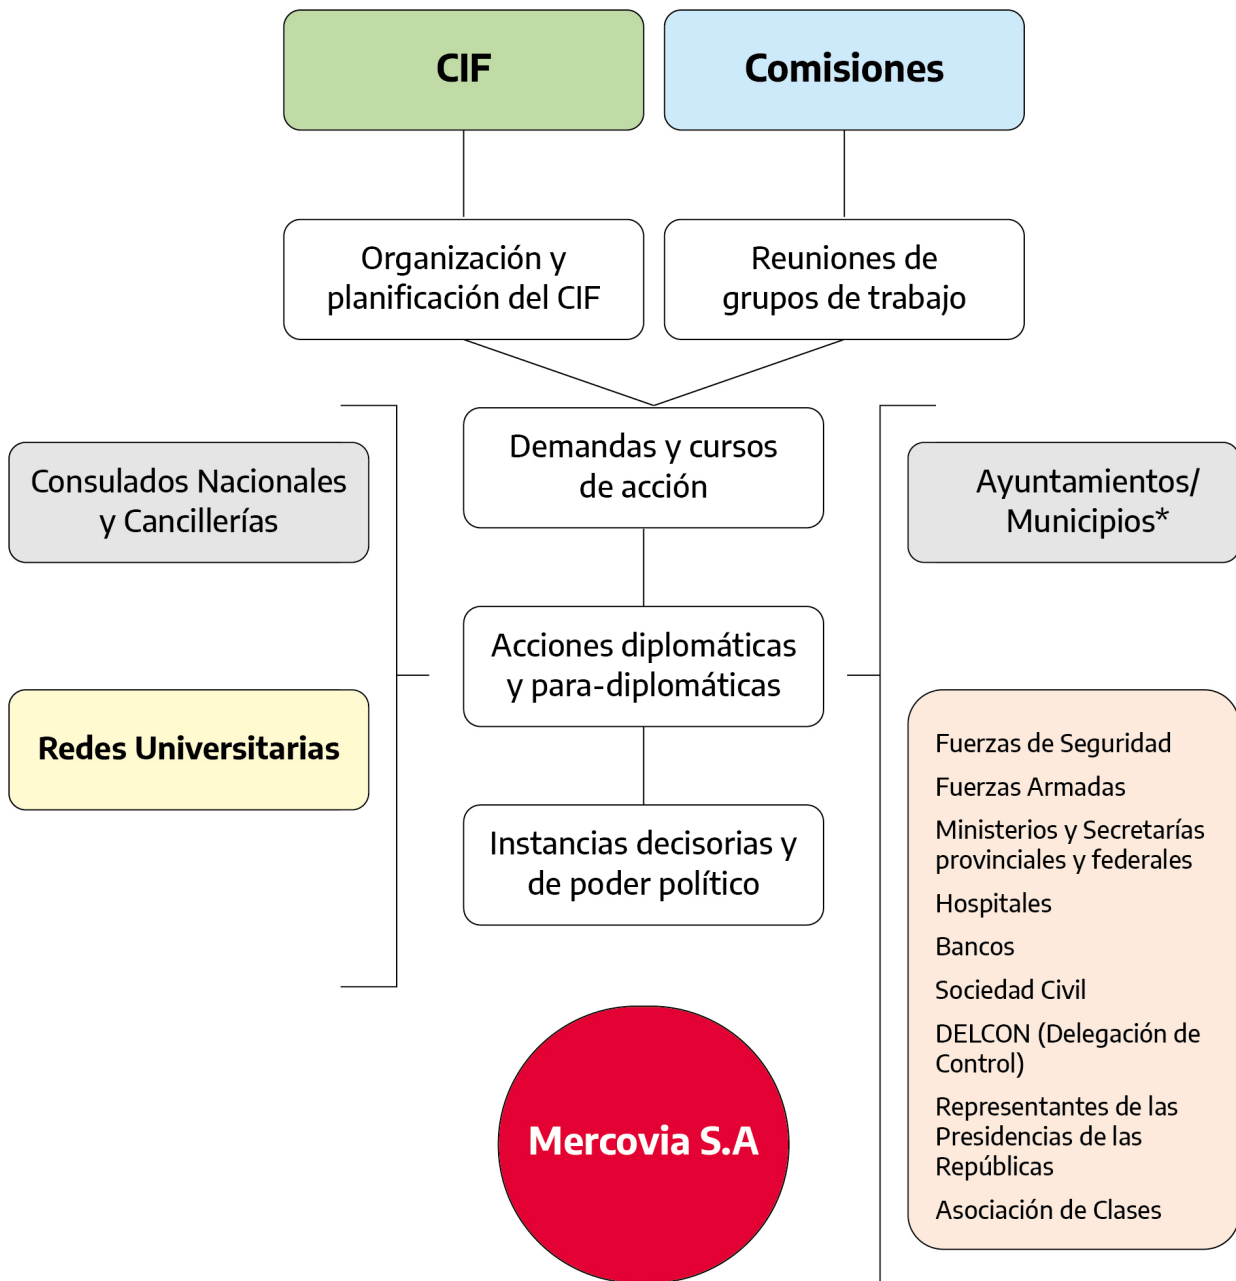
CIF

Comisiones

Organización y planificación del CIF

Reuniones de grupos de trabajo

Consulados Nacionales y Cancillerías

Demandas y cursos de acción

Ayuntamientos/ Municipios*

Acciones diplomáticas y para-diplomáticas

Redes Universitarias

Instancias decisorias y de poder político

Fuerzas de Seguridad

Fuerzas Armadas

Ministerios y Secretarías provinciales y federales

Hospitales

Bancos

Sociedad Civil

DELCON (Delegación de Control)

Representantes de las Presidencias de las Repúblicas

Asociación de Clases

Mercovia S.A